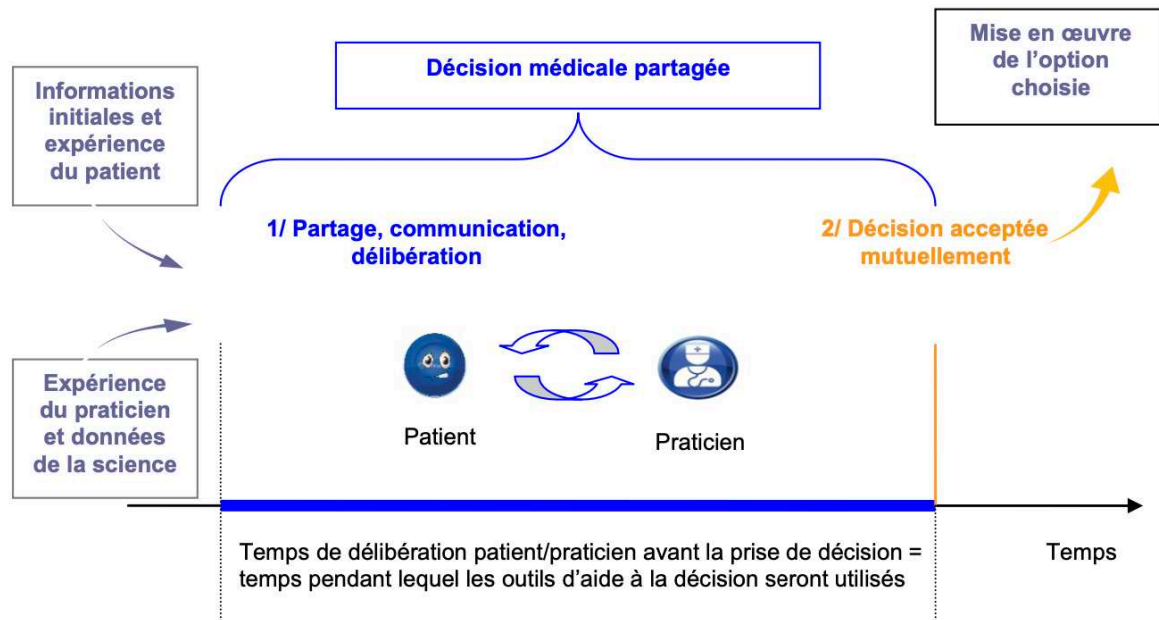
Informations initiales et expérience du patient

Décision médicale partagée

Mise en œuvre de l'option choisie

1/ Partage, communication, délibération

2/ Décision acceptée mutuellement

Expérience du praticien et données de la science

Patient

Praticien

Temps de délibération patient/praticien avant la prise de décision = temps pendant lequel les outils d'aide à la décision seront utilisés

Temps